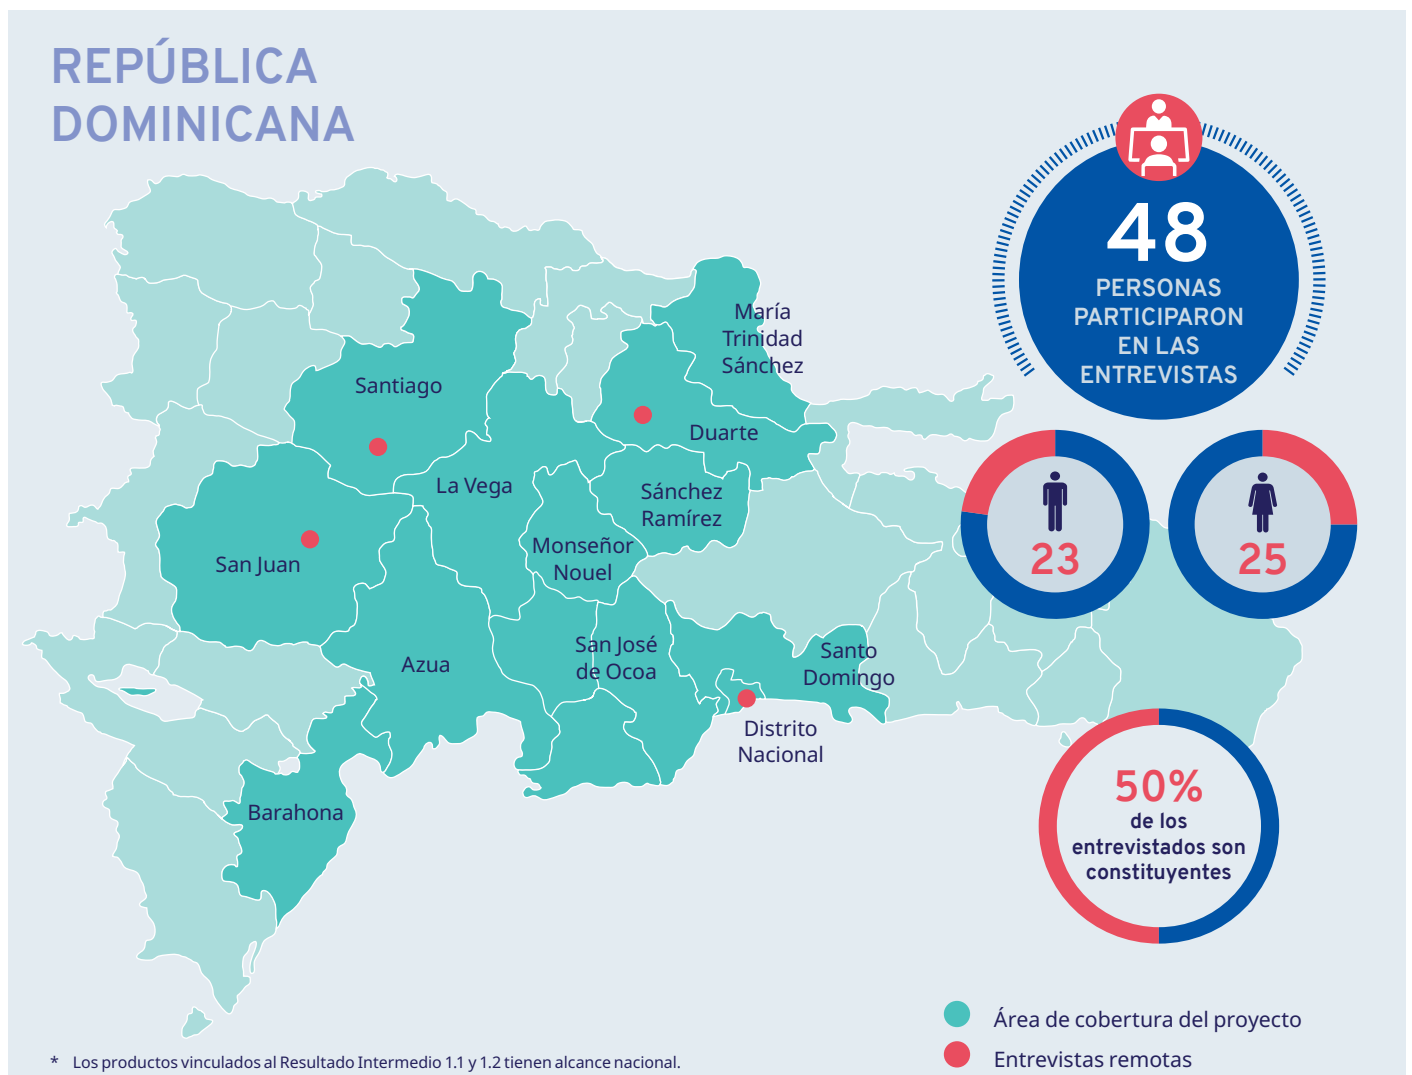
REPÚBLICA DOMINICANA

48
PERSONAS PARTICIPARON EN LAS ENTREVISTAS

23

25

María Trinidad Sánchez

Santiago

Duarte

La Vega

Sánchez Ramírez

San Juan

Monseñor Nouel

San José de Ocoa

Santo Domingo

Azua

Distrito Nacional

Barahona

50%
de los entrevistados son constituyentes

Área de cobertura del proyecto

Entrevistas remotas

* Los productos vinculados al Resultado Intermedio 1.1 y 1.2 tienen alcance nacional.